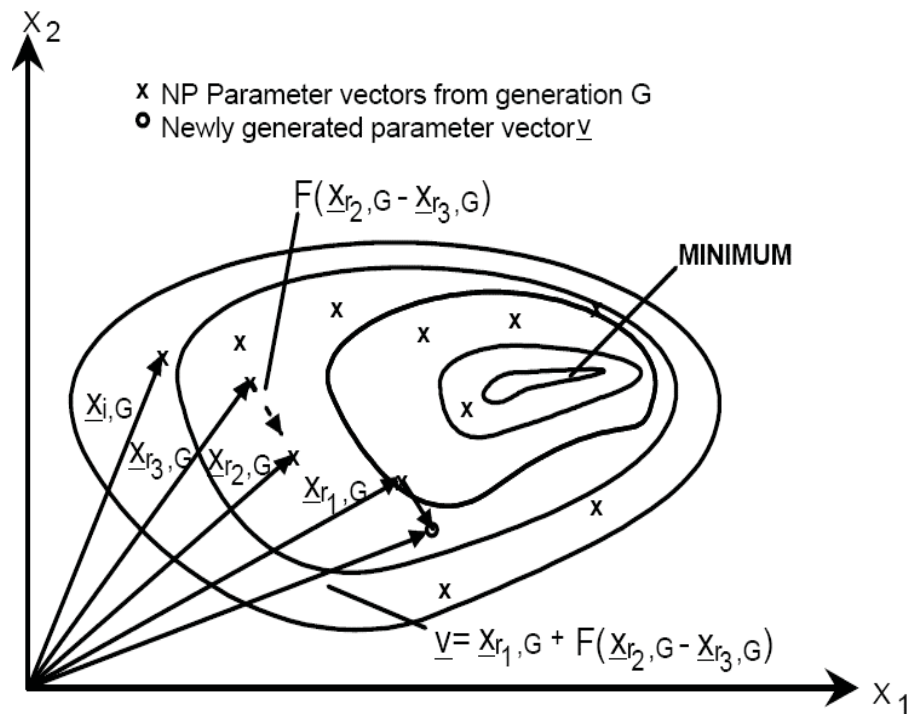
$x_2$

x NP Parameter vectors from generation G
o Newly generated parameter vector $\underline{v}$

$F(\underline{x}_{r_2,G} - \underline{x}_{r_3,G})$

MINIMUM

x x x x x x x x x x x

$\underline{x}_{i,G}$

$\underline{x}_{r_3,G}$

$\underline{x}_{r_2,G}$

$\underline{x}_{r_1,G}$

$\underline{v} = \underline{x}_{r_1,G} + F(\underline{x}_{r_2,G} - \underline{x}_{r_3,G})$

$x_1$